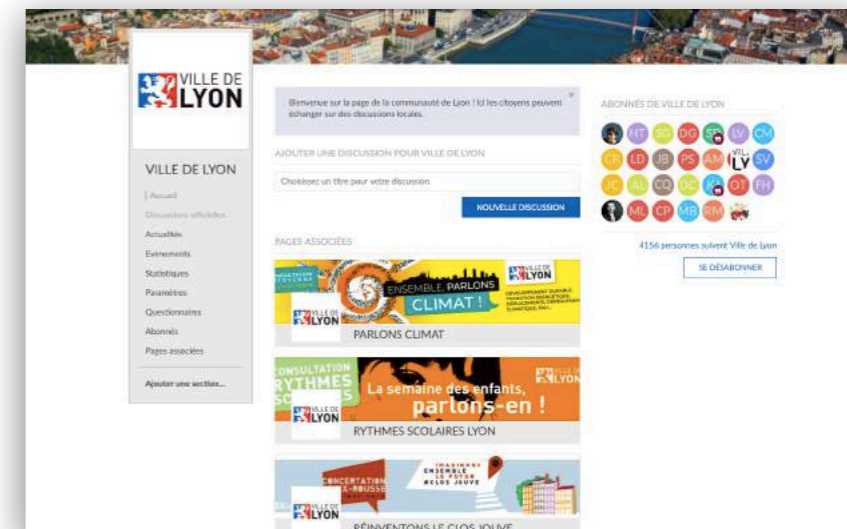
VILLE DE LYON

VILLE DE LYON

Accueil
Discussions officielles
Actualités
Evénements
Statistiques
Paramètres
Questionnaires
Abonnés
Pages associées

Ajouter une section...

Bienvenue sur la page de la communauté de Lyon ! Ici les citoyens peuvent échanger sur des discussions locales.

AJOUTER UNE DISCUSSION POUR VILLE DE LYON

Choisissez un titre pour votre discussion

NOUVELLE DISCUSSION

PAGES ASSOCIÉES

ENSEMBLE, PARLONS CLIMAT !

VILLE DE LYON

DÉVELOPPEMENT DURABLE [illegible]

VILLE DE LYON

PARLONS CLIMAT

CONSULTATION RYTHMES SCOLAIRES

La semaine des enfants, parlons-en !

VILLE DE LYON

VILLE DE LYON

RYTHMES SCOLAIRES LYON

CONCERTATION CROIX-ROUSSE

IMAGINONS ENSEMBLE LE FUTUR CLOS JOUVE

VILLE DE LYON

RÉINVENTONS LE CLOS JOUVE

ABONNÉS DE VILLE DE LYON

HT SG DG SG LV CM CR LD JB PS AM VIL LY SV JC AL CQ OC K OT FH ML CP MB RM

4156 personnes suivent Ville de Lyon

SE DÉSABONNER